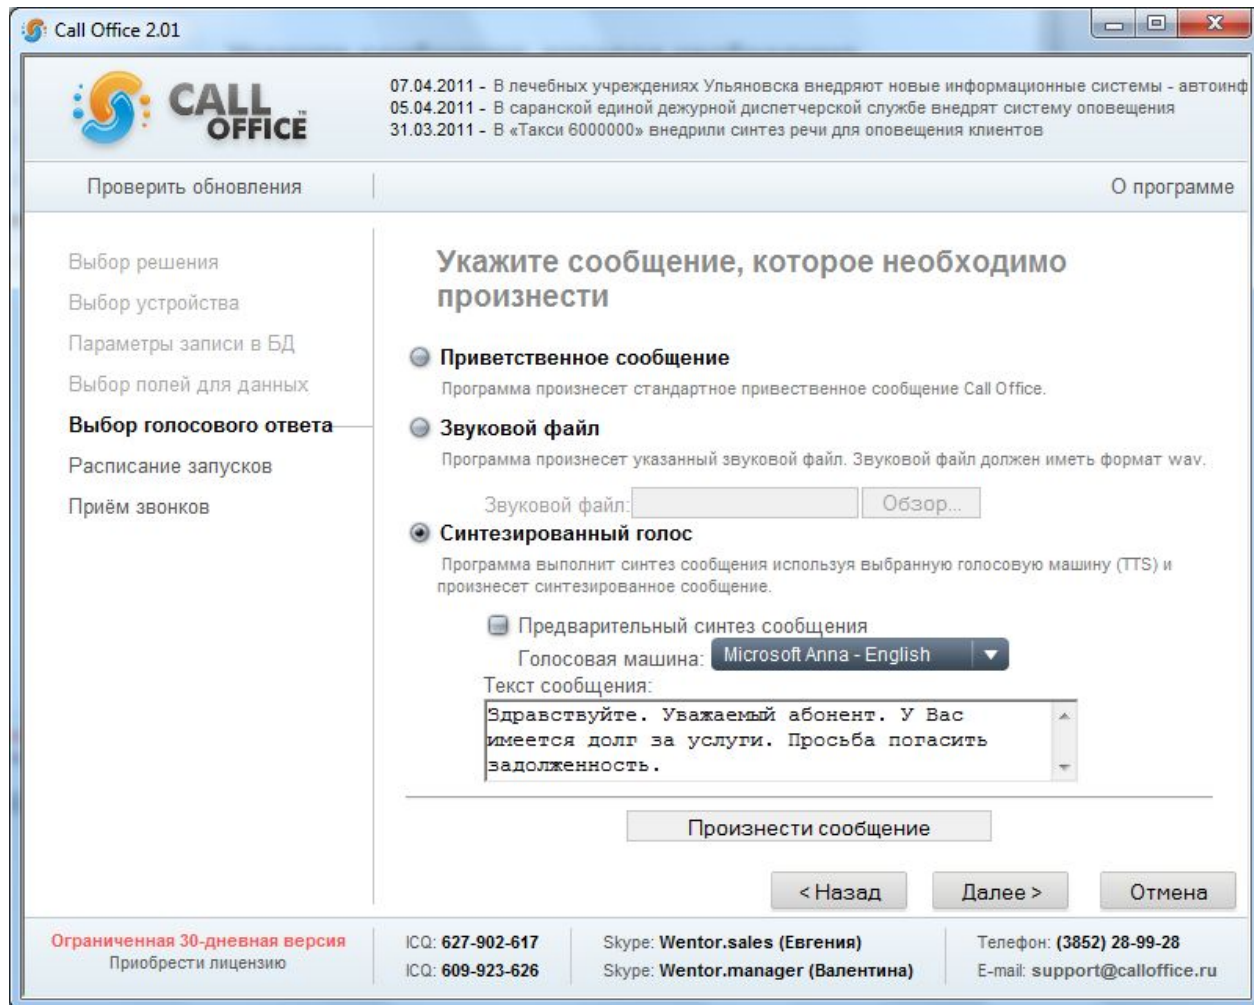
Call Office 2.01

CALL OFFICE

07.04.2011 - В лечебных учреждениях Ульяновска внедряют новые информационные системы - автоинф
05.04.2011 - В саранской единой дежурной диспетчерской службе внедрят систему оповещения
31.03.2011 - В «Такси 6000000» внедрили синтез речи для оповещения клиентов

Проверить обновления

О программе

Выбор решения
Выбор устройства
Параметры записи в БД
Выбор полей для данных
Выбор голосового ответа
Расписание запусков
Приём звонков

Укажите сообщение, которое необходимо произнести

Приветственное сообщение
Программа произнесет стандартное привественное сообщение Call Office.

Звуковой файл
Программа произнесет указанный звуковой файл. Звуковой файл должен иметь формат wav.

Звуковой файл:
Обзор...

Синтезированный голос
Программа выполнит синтез сообщения используя выбранную голосовую машину (TTS) и произнесет синтезированное сообщение.

Предварительный синтез сообщения
Голосовая машина: Microsoft Anna - English
Текст сообщения:
Здравствуйте. Уважаемый абонент. У Вас имеется долг за услуги. Просьба погасить задолженность.

Произнести сообщение

< Назад
Далее >
Отмена

Ограниченная 30-дневная версия
Приобрести лицензию

ICQ: 627-902-617
ICQ: 609-923-626

Skype: Wentor.sales (Евгения)
Skype: Wentor.manager (Валентина)

Телефон: (3852) 28-99-28
E-mail: support@calloffice.ru